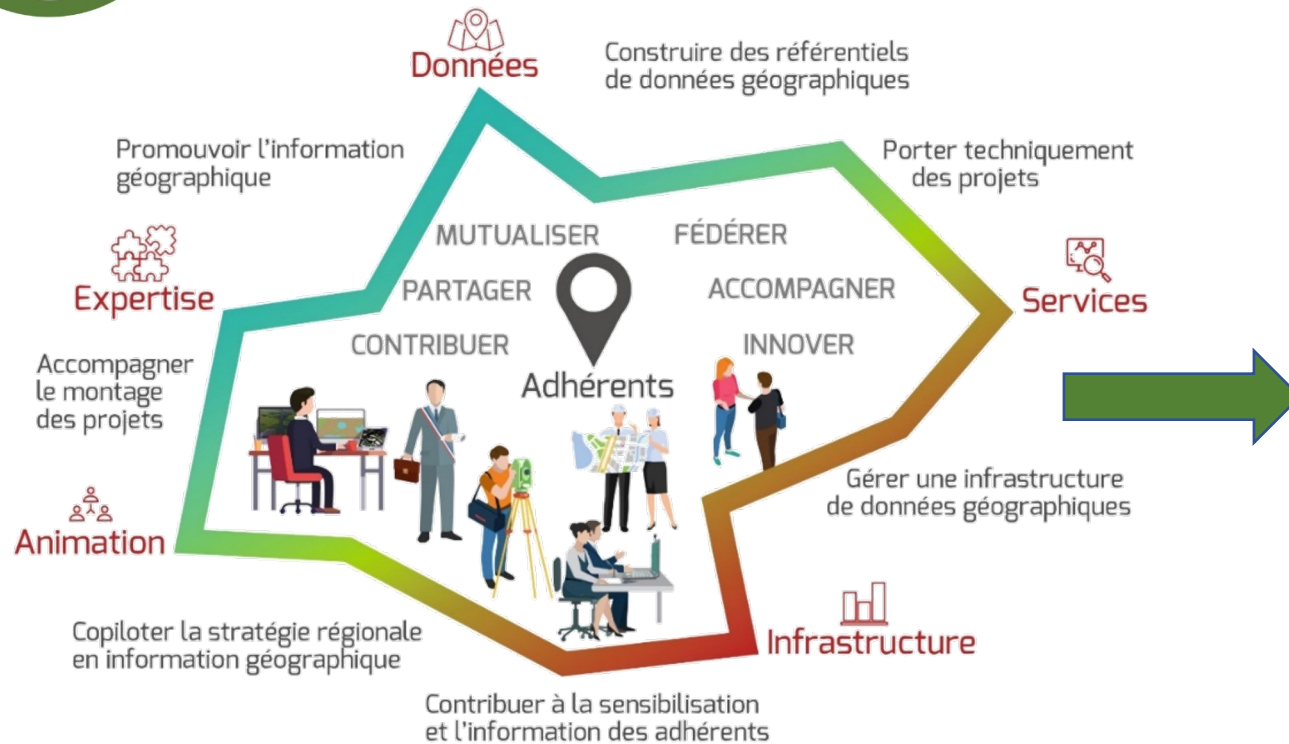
Données

Construire des référentiels de données géographiques

Promouvoir l'information géographique

Porter techniquement des projets

MUTUALISER

FÉDÉRER

Expertise

PARTAGER

ACCOMPAGNER

Services

CONTRIBUER

INNOVER

Accompagner le montage des projets

Adhérents

Gérer une infrastructure de données géographiques

Animation

Copiloter la stratégie régionale en information géographique

Infrastructure

Contribuer à la sensibilisation et l'information des adhérents